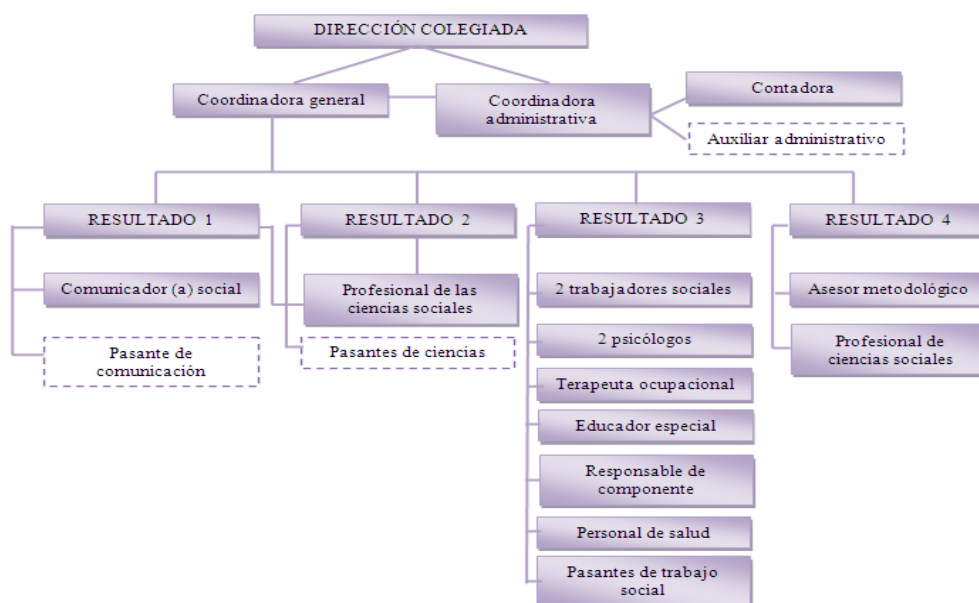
DIRECCIÓN COLEGIADA

Coordinadora general

Coordinadora administrativa

Contadora

Auxiliar administrativo

RESULTADO 1

Comunicador (a) social

Pasante de comunicación

RESULTADO 2

Profesional de las ciencias sociales

Pasantes de ciencias

RESULTADO 3

2 trabajadores sociales

2 psicólogos

Terapeuta ocupacional

Educador especial

Responsable de componente

Personal de salud

Pasantes de trabajo social

RESULTADO 4

Asesor metodológico

Profesional de ciencias sociales